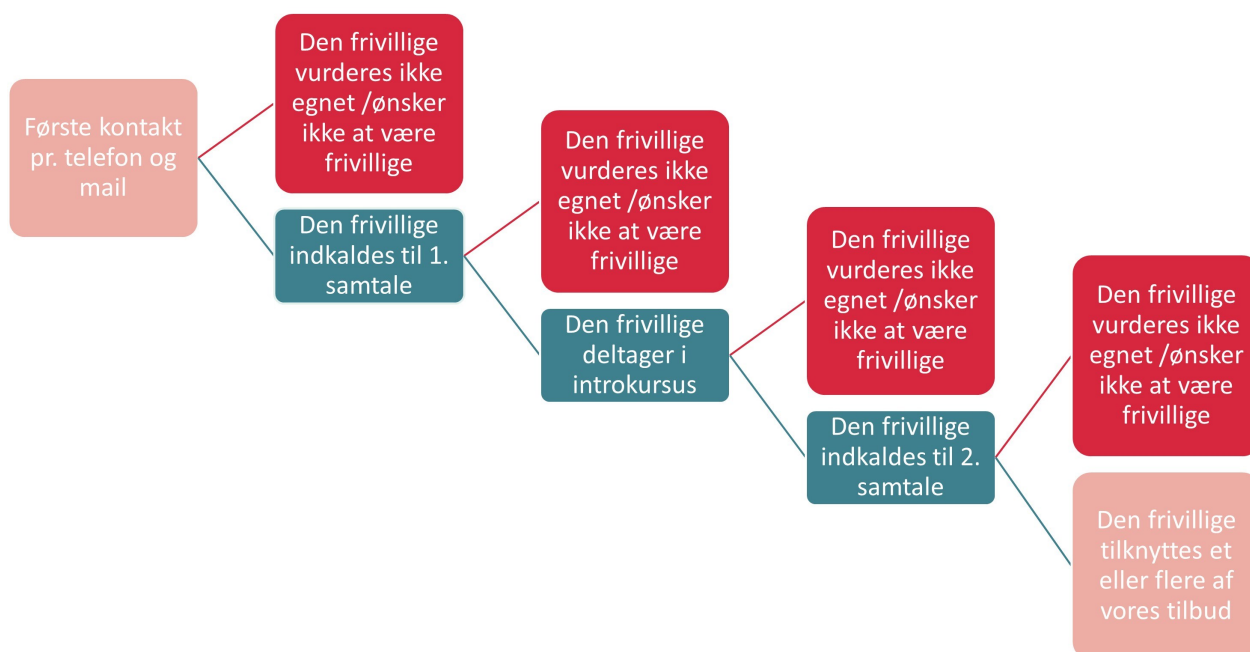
Første kontakt pr. telefon og mail

Den frivillige vurderes ikke egnet /ønsker ikke at være frivillige

Den frivillige indkaldes til 1. samtale

Den frivillige vurderes ikke egnet /ønsker ikke at være frivillige

Den frivillige deltager i introkursus

Den frivillige vurderes ikke egnet /ønsker ikke at være frivillige

Den frivillige indkaldes til 2. samtale

Den frivillige vurderes ikke egnet /ønsker ikke at være frivillige

Den frivillige tilknyttes et eller flere af vores tilbud